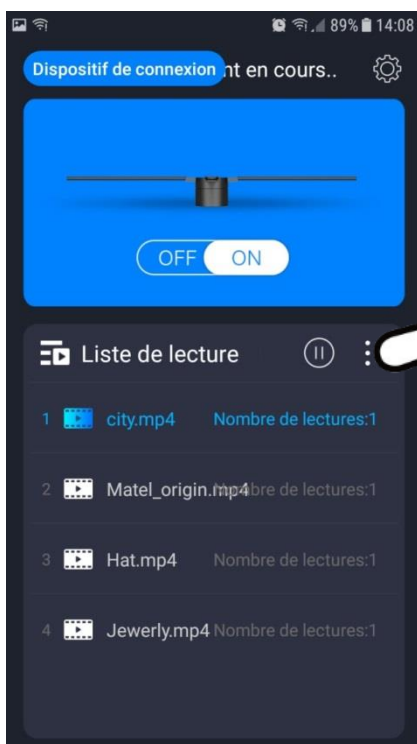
89% 14:08

Dispositif de connexion nt en cours..

OFF ON

Liste de lecture

1 city.mp4 Nombre de lectures:1

2 Matel_origin.mp4 Nombre de lectures:1

3 Hat.mp4 Nombre de lectures:1

4 Jewerly.mp4 Nombre de lectures:1